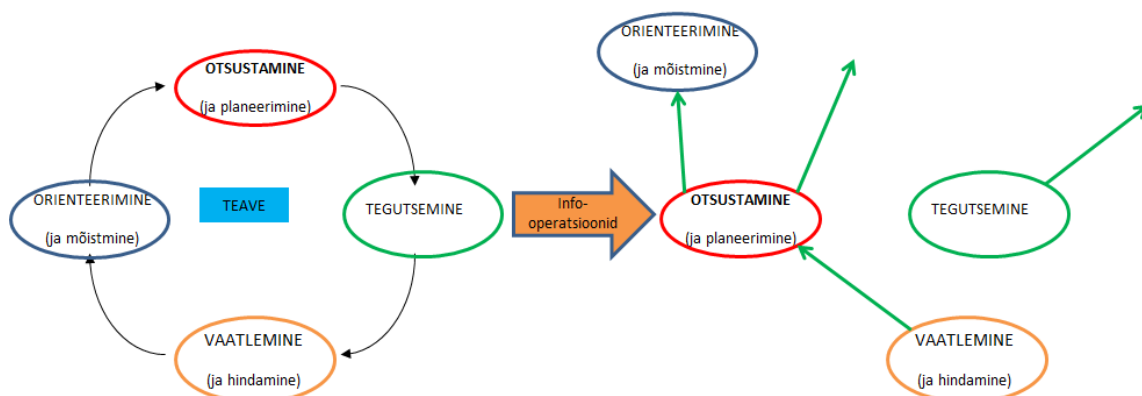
OTSUSTAMINE
(ja planeerimine)

TEGUTSEMINE

VAATLEMINE
(ja hindamine)

ORIENTEERIMINE
(ja mõistmine)

TEAVE

Info-operatsioonid

ORIENTEERIMINE
(ja mõistmine)

OTSUSTAMINE
(ja planeerimine)

TEGUTSEMINE

VAATLEMINE
(ja hindamine)